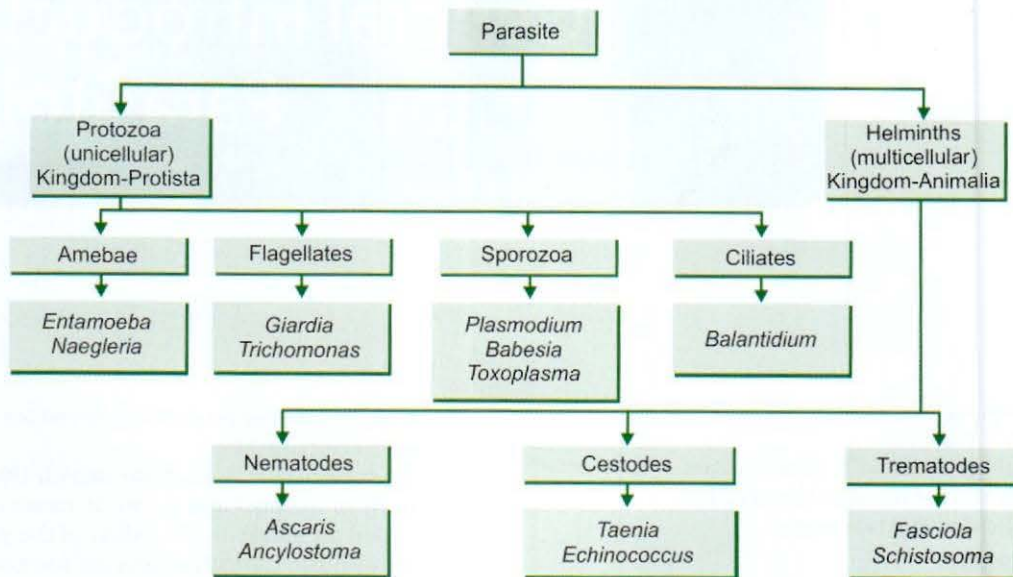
Parasite

Protozoa (unicellular) Kingdom-Protista

Helminths (multicellular) Kingdom-Animalia

Amebae

Flagellates

Sporozoa

Ciliates

*Entamoeba*
*Naegleria*

*Giardia*
*Trichomonas*

*Plasmodium*
*Babesia*
*Toxoplasma*

*Balantidium*

Nematodes

Cestodes

Trematodes

*Ascaris*
*Ancylostoma*

*Taenia*
*Echinococcus*

*Fasciola*
*Schistosoma*